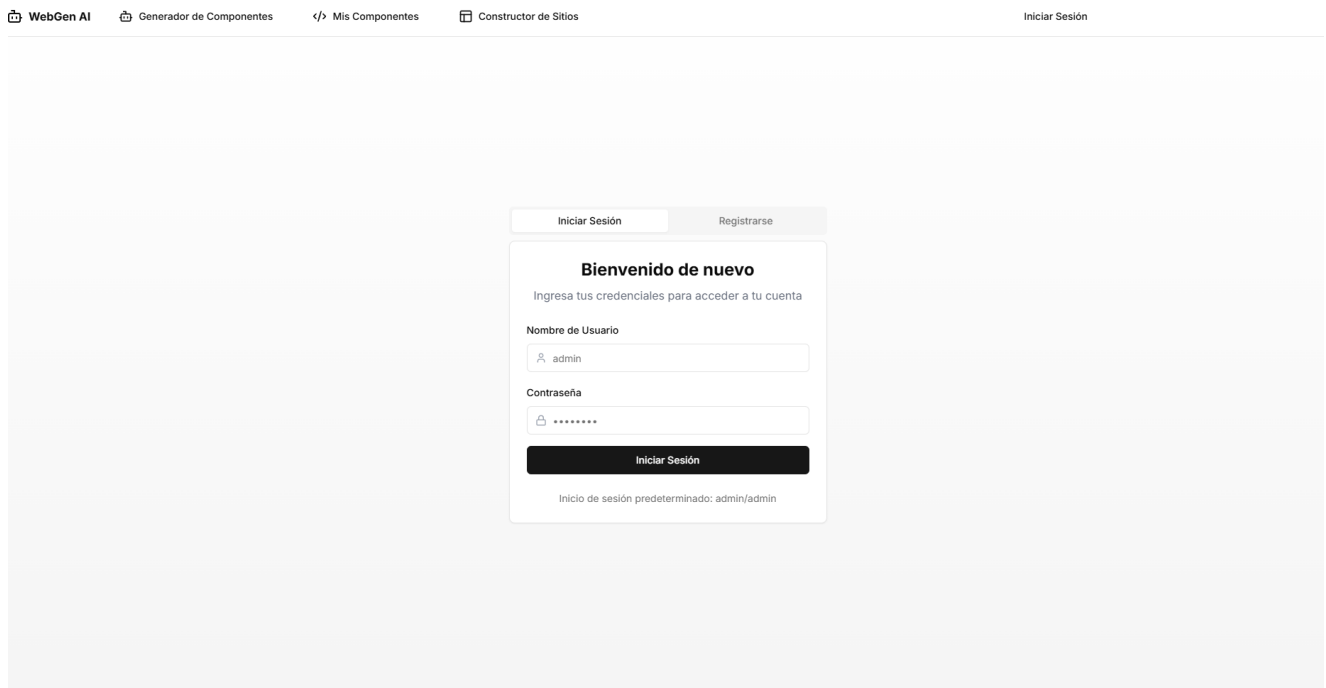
WebGen AI Generador de Componentes </> Mis Componentes Constructor de Sitios Iniciar Sesión

Iniciar Sesión Registrarse

Bienvenido de nuevo

Ingresa tus credenciales para acceder a tu cuenta

Nombre de Usuario

admin

Contraseña

••••••••

Iniciar Sesión

Inicio de sesión predeterminado: admin/admin